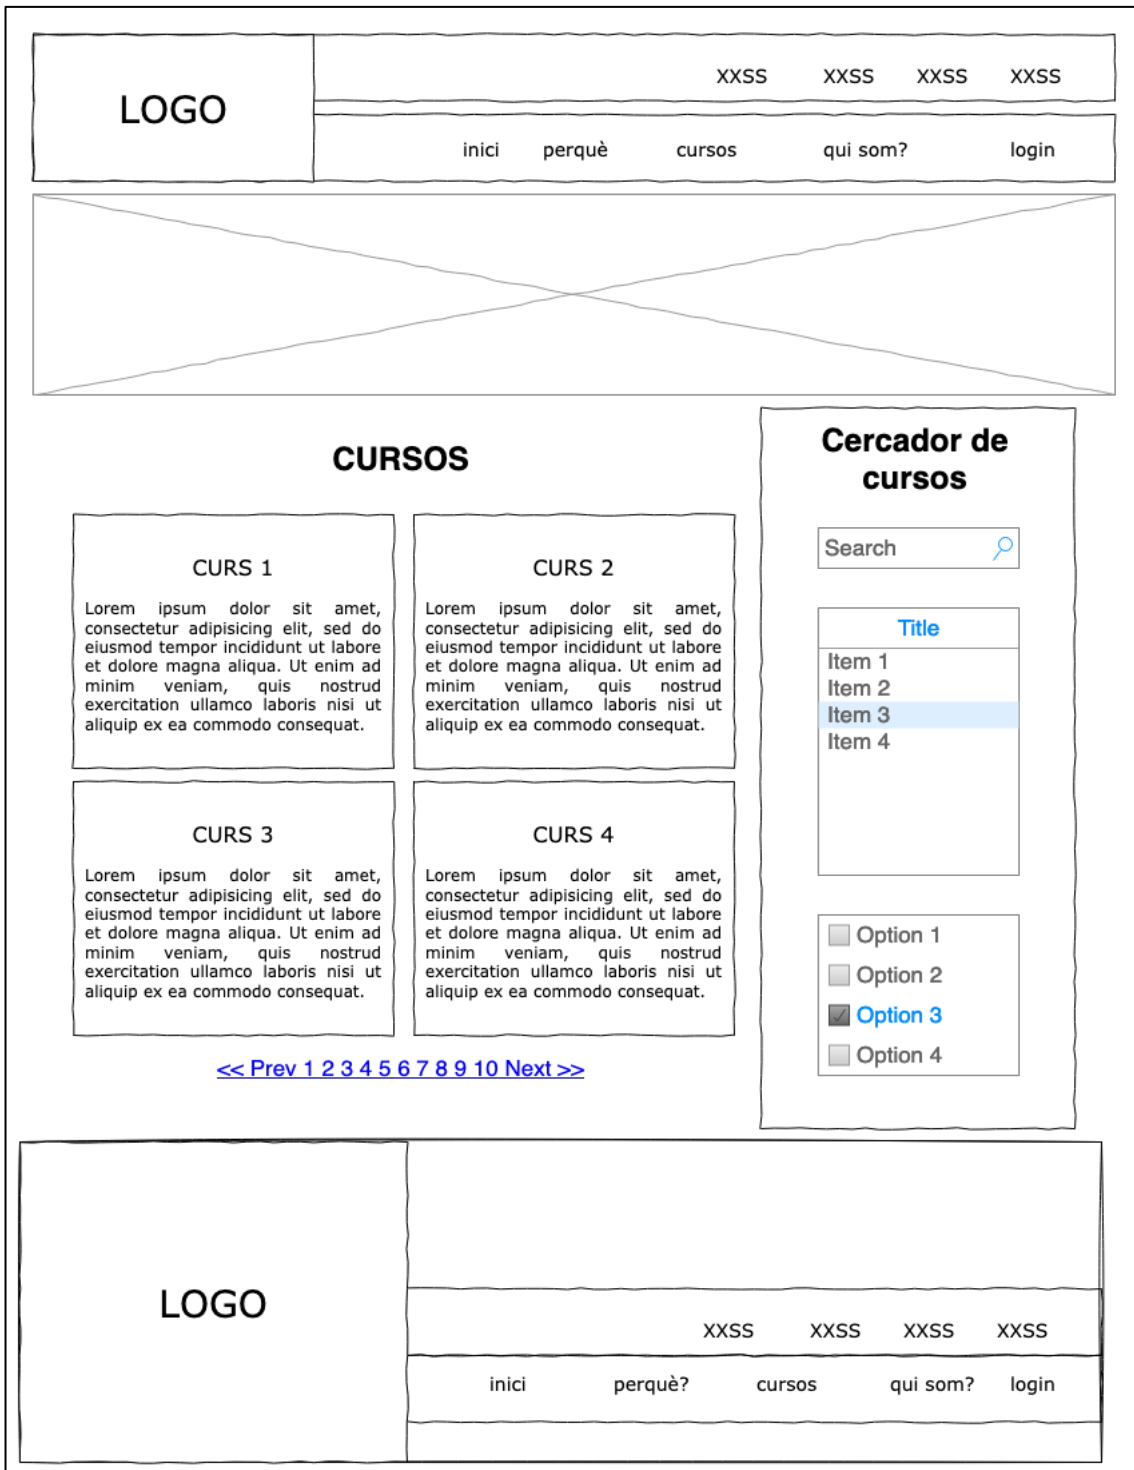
LOGO

XXSS XXSS XXSS XXSS

inici perquè cursos qui som? login

CURSOS

CURS 1

Lorem ipsum dolor sit amet, consectetur adipisicing elit, sed do eiusmod tempor incididunt ut labore et dolore magna aliqua. Ut enim ad minim veniam, quis nostrud exercitation ullamco laboris nisi ut aliquip ex ea commodo consequat.

CURS 2

Lorem ipsum dolor sit amet, consectetur adipisicing elit, sed do eiusmod tempor incididunt ut labore et dolore magna aliqua. Ut enim ad minim veniam, quis nostrud exercitation ullamco laboris nisi ut aliquip ex ea commodo consequat.

CURS 3

Lorem ipsum dolor sit amet, consectetur adipisicing elit, sed do eiusmod tempor incididunt ut labore et dolore magna aliqua. Ut enim ad minim veniam, quis nostrud exercitation ullamco laboris nisi ut aliquip ex ea commodo consequat.

CURS 4

Lorem ipsum dolor sit amet, consectetur adipisicing elit, sed do eiusmod tempor incididunt ut labore et dolore magna aliqua. Ut enim ad minim veniam, quis nostrud exercitation ullamco laboris nisi ut aliquip ex ea commodo consequat.

<< Prev 1 2 3 4 5 6 7 8 9 10 Next >>

Cercador de cursos

Search

Title
Item 1
Item 2
Item 3
Item 4

Option 1
Option 2
Option 3
Option 4

LOGO

XXSS XXSS XXSS XXSS

inici perquè? cursos qui som? login